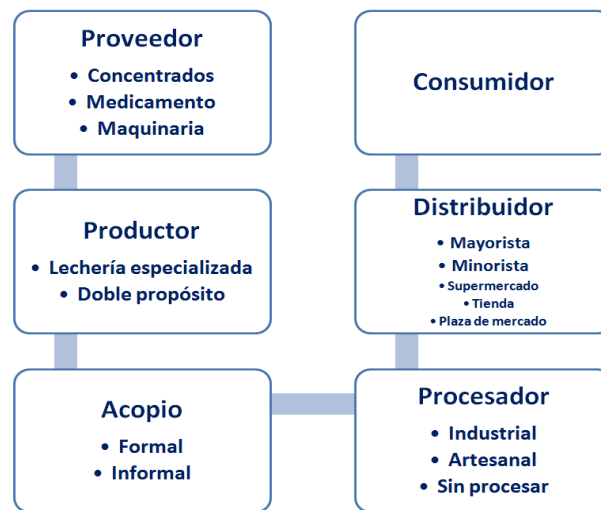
Proveedor
• Concentrados
• Medicamento
• Maquinaria

Productor
• Lechería especializada
• Doble propósito

Acopio
• Formal
• Informal

Consumidor

Distribuidor
• Mayorista
• Minorista
• Supermercado
• Tienda
• Plaza de mercado

Procesador
• Industrial
• Artesanal
• Sin procesar